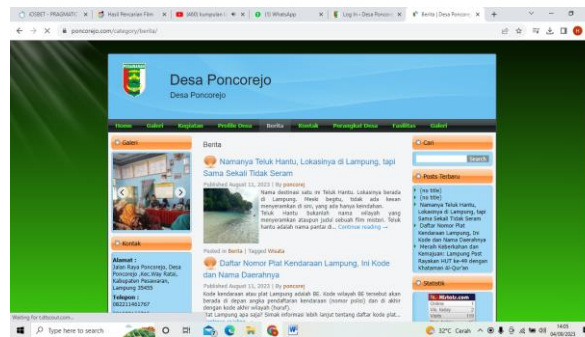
ICOSET - PRAGMATIC × | Hasil Pencarian Film × | (400) kumpulan × | (3) WhatsApp × | Log In ‹ Desa Poncor × | Berita | Desa Poncore × | +

poncorejo.com/category/berita/

Desa Poncorejo
Desa Poncorejo

Home Galeri Kegiatan Profile Desa Berita Kontak Perangkat Desa Fasilitas Galeri

Galeri

Kontak

Alamat :
Jalan Raya Poncorejo, Desa Poncorejo ,Kec.Way Ratai, Kabupaten Pesawaran, Lampung 35459

Telepon :
082211461767

Berita

Namanya Teluk Hantu, Lokasinya di Lampung, tapi Sama Sekali Tidak Seram

Published August 11, 2023 | By poncorej

Nama destinasi satu ini Teluk Hantu. Lokasinya berada di Lampung. Meski begitu, tidak ada kesan menyeramkan di sini, yang ada hanya keindahan. Teluk Hantu bukanlah nama wilayah yang menyeramkan ataupun judul sebuah film misteri. Teluk hantu adalah nama pantai di... Continue reading →

Posted in Berita | Tagged Wisata

Daftar Nomor Plat Kendaraan Lampung, Ini Kode dan Nama Daerahnya

Published August 11, 2023 | By poncorej

Kode kendaraan atau plat Lampung adalah BE. Kode wilayah BE tersebut akan berada di depan angka pendaftaran kendaraan (nomor polisi) dan di akhir dengan kode akhir wilayah (huruf). Tak Lampung apa saja? Simak informasi lebih lanjut tentang daftar kode plat...

Cari

Search

Posts Terbaru

(no title)
(no title)
Namanya Teluk Hantu, Lokasinya di Lampung, tapi Sama Sekali Tidak Seram
Daftar Nomor Plat Kendaraan Lampung, Ini Kode dan Nama Daerahnya
Meraih Keberkahan dan Kemajuan: Lampung Post Rayakan HUT ke-46 dengan Khataman Al-Qur'an

Statistik

Waiting for cdn.count.com...

Type here to search

32°C Cerah 14:03 04/08/2023